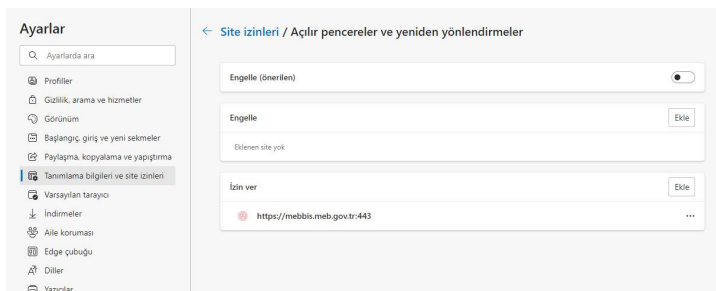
Ayarlar

Ayarlarda ara

Profiller
Gizlilik, arama ve hizmetler
Görünüm
Başlangıç, giriş ve yeni sekmeler
Paylaşma, kopyalama ve yapıştırma
Tanımlama bilgileri ve site izinleri
Varsayılan tarayıcı
İndirmeler
Aile koruması
Edge çubuğu
Diller
Yazıcılar

← Site izinleri / Açılır pencereler ve yeniden yönlendirmeler

Engelle (önerilen)

Engelle
Ekle
Eklenen site yok

İzin ver
Ekle
https://mebbis.meb.gov.tr:443
···